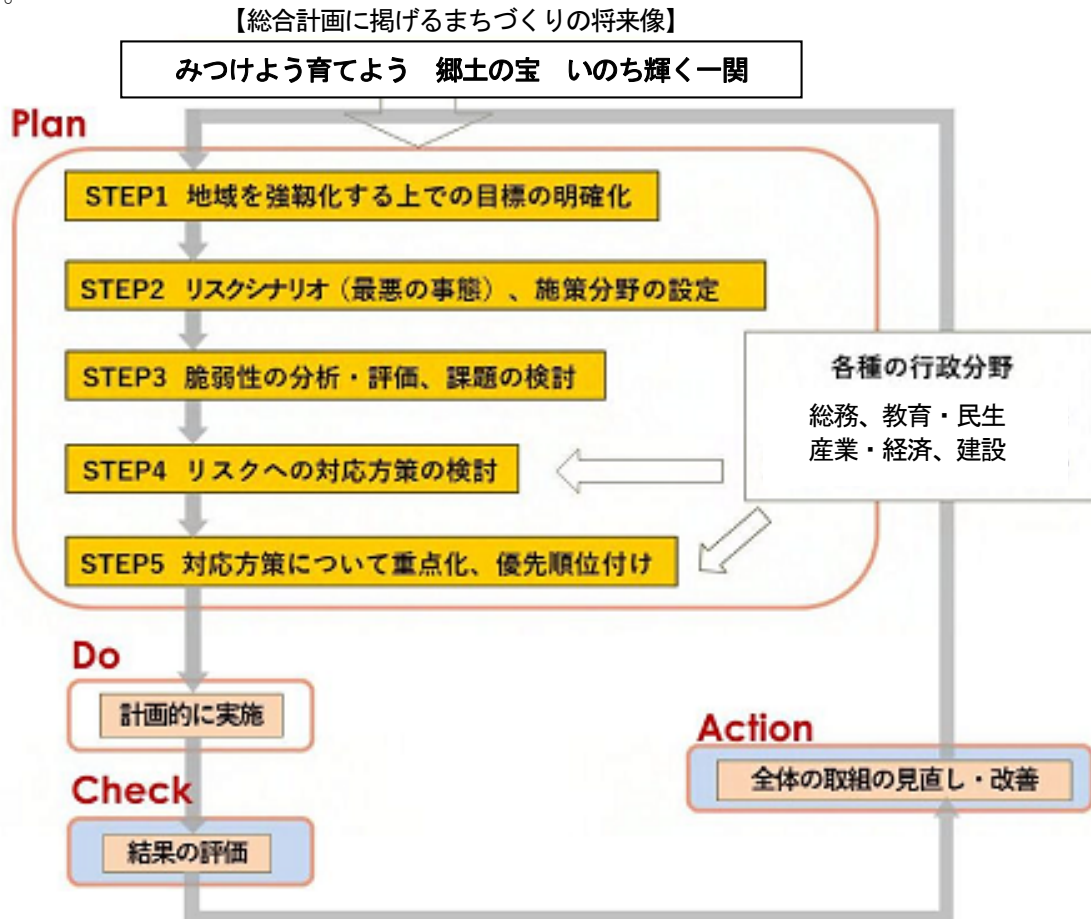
【総合計画に掲げるまちづくりの将来像】

みつけよう育てよう　郷土の宝　いのち輝く一関

Plan

STEP1 地域を強靭化する上での目標の明確化

STEP2 リスクシナリオ（最悪の事態）、施策分野の設定

STEP3 脆弱性の分析・評価、課題の検討

STEP4 リスクへの対応方策の検討

STEP5 対応方策について重点化、優先順位付け

各種の行政分野

総務、教育・民生
産業・経済、建設

Do

計画的に実施

Check

結果の評価

Action

全体の取組の見直し・改善